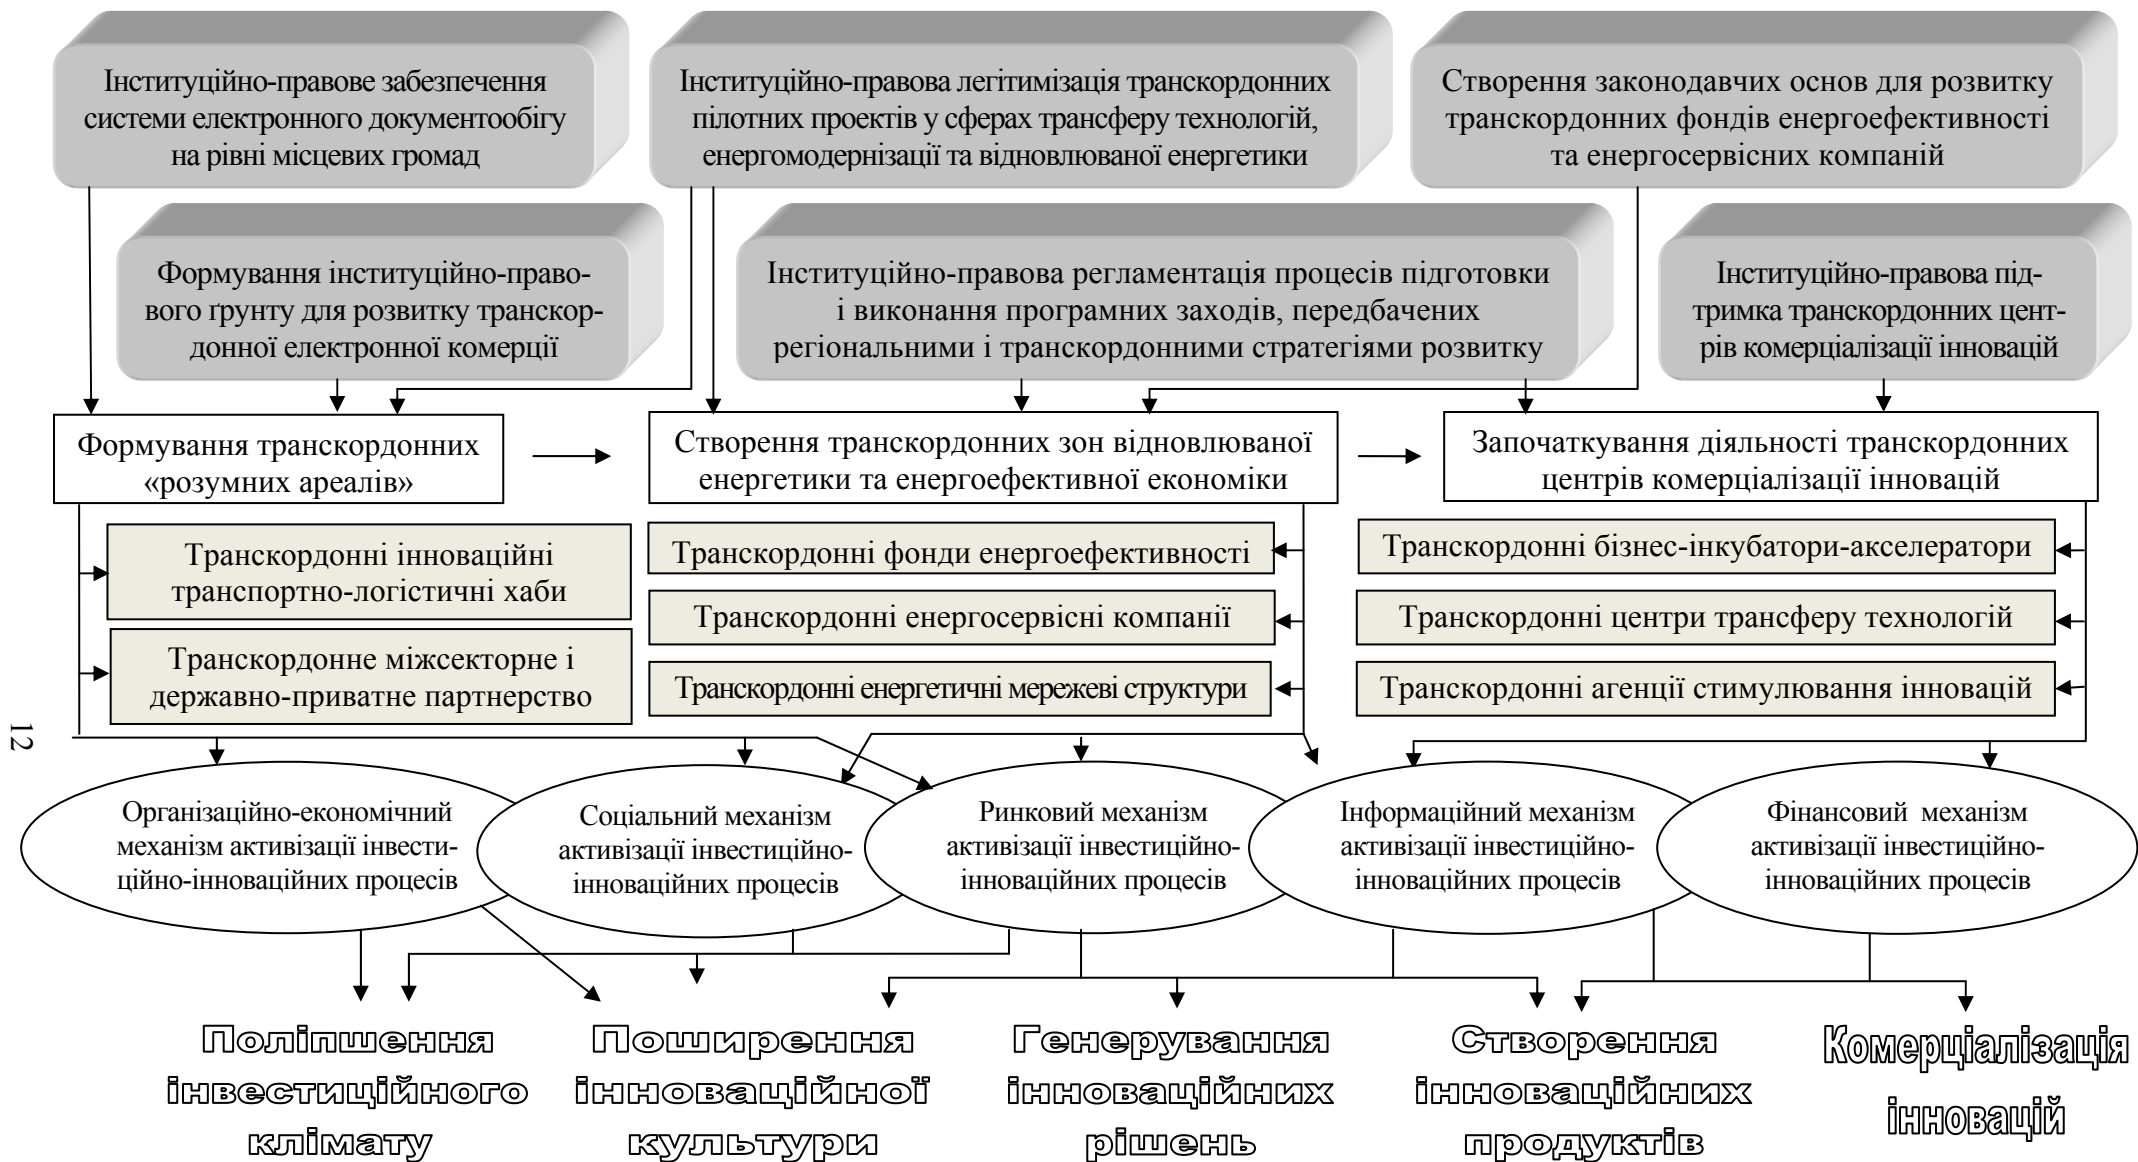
Інституційно-правове забезпечення системи електронного документообігу на рівні місцевих громад

Інституційно-правова легітимізація транскордонних пілотних проектів у сферах трансферу технологій, енергомодернізації та відновлюваної енергетики

Створення законодавчих основ для розвитку транскордонних фондів енергоефективності та енергосервісних компаній

Формування інституційно-правового ґрунту для розвитку транскордонної електронної комерції

Інституційно-правова регламентація процесів підготовки і виконання програмних заходів, передбачених регіональними і транскордонними стратегіями розвитку

Інституційно-правова підтримка транскордонних центрів комерціалізації інновацій

Формування транскордонних «розумних ареалів»

Створення транскордонних зон відновлюваної енергетики та енергоефективної економіки

Започаткування діяльності транскордонних центрів комерціалізації інновацій

Транскордонні інноваційні транспортно-логістичні хаби

Транскордонне міжсекторне і державно-приватне партнерство

Транскордонні фонди енергоефективності

Транскордонні енергосервісні компанії

Транскордонні енергетичні мережеві структури

Транскордонні бізнес-інкубатори-акселератори

Транскордонні центри трансферу технологій

Транскордонні агенції стимулювання інновацій

12

Організаційно-економічний механізм активізації інвестиційно-інноваційних процесів

Соціальний механізм активізації інвестиційно-інноваційних процесів

Ринковий механізм активізації інвестиційно-інноваційних процесів

Інформаційний механізм активізації інвестиційно-інноваційних процесів

Фінансовий механізм активізації інвестиційно-інноваційних процесів

Поліпшення інвестиційного клімату

Поширення інноваційної культури

Генерування інноваційних рішень

Створення інноваційних продуктів

Комерціалізація інновацій